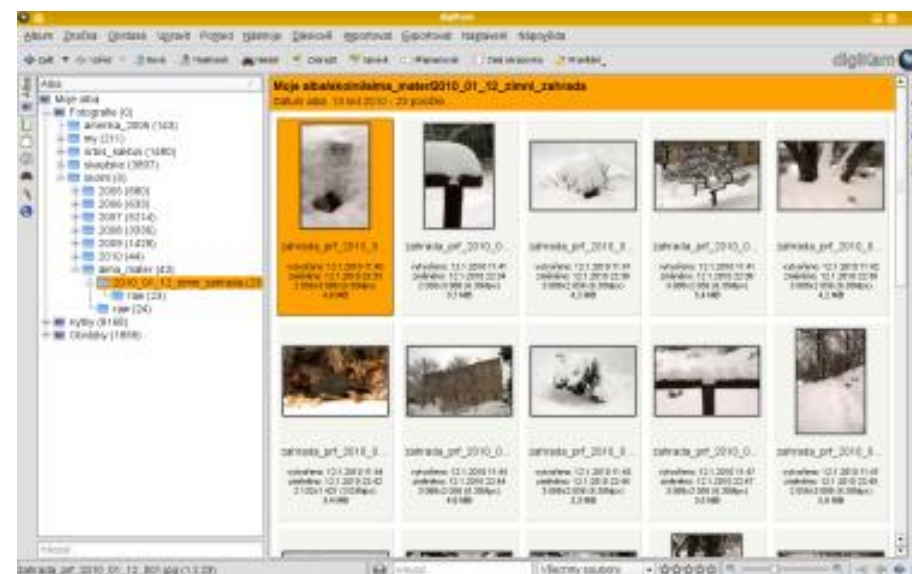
digiKam

Album Značka Obrázek Úpravy Pohled Nástroje Zásuvné Importovat Exportovat Nastavení Nápověda

digiKam

Alba

Moje alba
Fotografie (0)
amerika_2008 (143)
my (211)
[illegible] (1480)
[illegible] (3897)
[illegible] (0)
2005 (880)
2006 (633)
2007 (5214)
2008 (3936)
2009 (1428)
2010 (44)
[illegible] (43)
2010_01_12_zimni_zahrada (23)
raw (23)
raw (24)
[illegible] (8180)
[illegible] (1858)

Moje alba/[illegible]/2010_01_12_zimni_zahrada
Datum alba: 13 led 2010 - 23 položky

zahrada_prf_2010_0...
zahrada_prf_2010_0...
zahrada_prf_2010_0...
zahrada_prf_2010_0...
zahrada_prf_2010_0...
zahrada_prf_2010_0...
zahrada_prf_2010_0...
zahrada_prf_2010_0...
zahrada_prf_2010_0...
zahrada_prf_2010_0...

zahrada_prf_2010_01_12_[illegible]
Všechny soubory